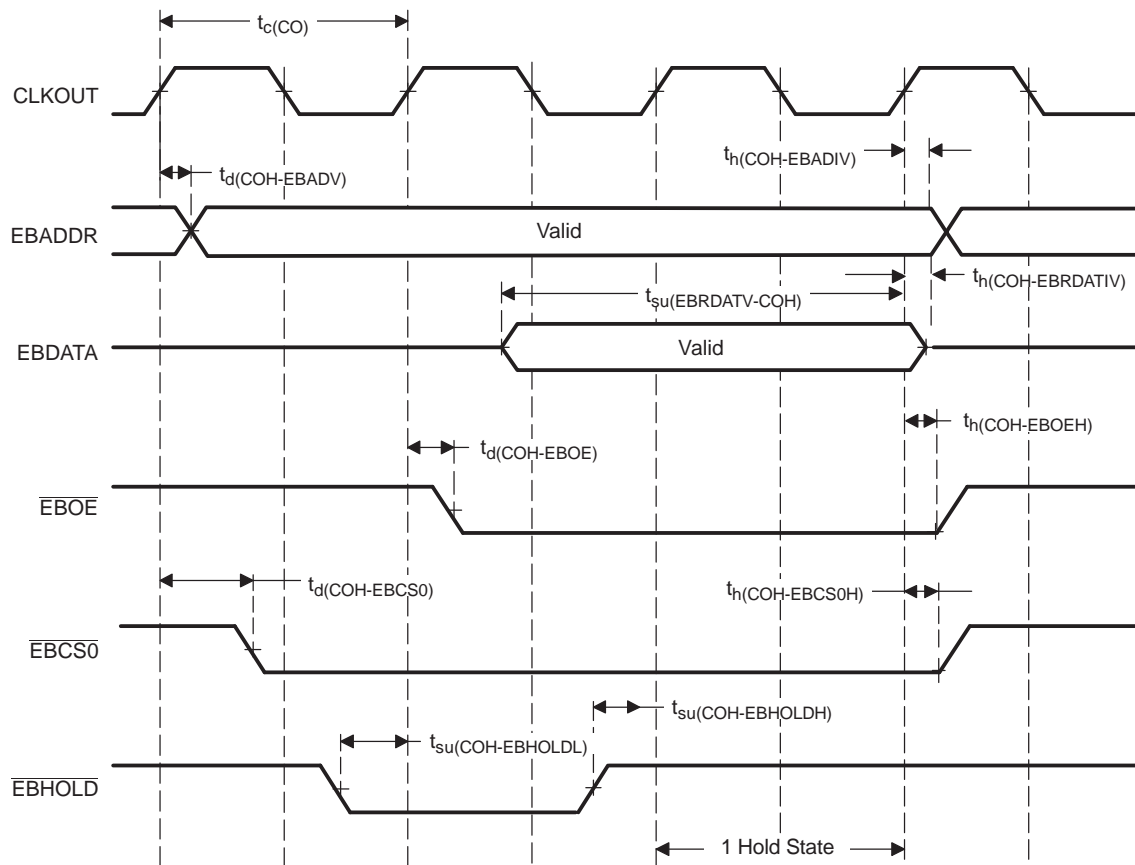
$t_{c(CO)}$

CLKOUT

$t_{d(COH\text{-}EBADV)}$

$t_{h(COH\text{-}EBADIV)}$

EBADDR

Valid

$t_{h(COH\text{-}EBRDATIV)}$

$t_{su(EBRDATV\text{-}COH)}$

EBDATA

Valid

$t_{h(COH\text{-}EBOEH)}$

$t_{d(COH\text{-}EBOE)}$

$\overline{EBOE}$

$t_{d(COH\text{-}EBCS0)}$

$t_{h(COH\text{-}EBCS0H)}$

$\overline{EBCS0}$

$t_{su(COH\text{-}EBHOLDH)}$

$t_{su(COH\text{-}EBHOLDL)}$

$\overline{EBHOLD}$

1 Hold State